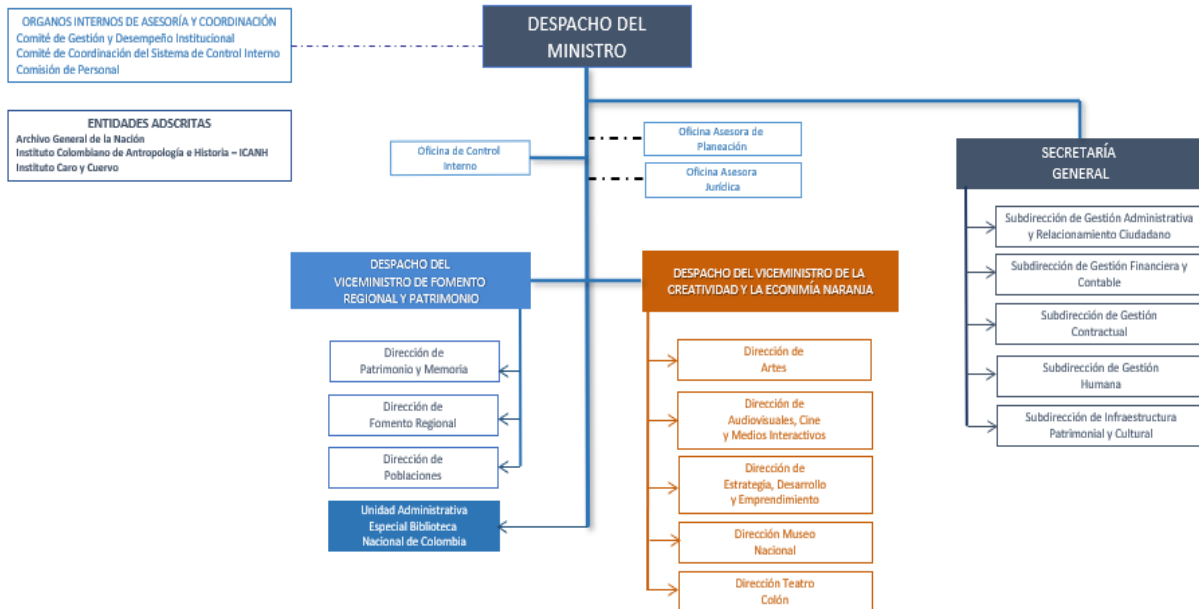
ORGANOS INTERNOS DE ASESORÍA Y COORDINACIÓN
Comité de Gestión y Desempeño Institucional
Comité de Coordinación del Sistema de Control Interno
Comisión de Personal

DESPACHO DEL MINISTRO

ENTIDADES ADSCRITAS
Archivo General de la Nación
Instituto Colombiano de Antropología e Historia – ICANH
Instituto Caro y Cuervo

Oficina Asesora de Planeación

Oficina de Control Interno

Oficina Asesora Jurídica

SECRETARÍA GENERAL

Subdirección de Gestión Administrativa y Relacionamiento Ciudadano

Subdirección de Gestión Financiera y Contable

Subdirección de Gestión Contractual

Subdirección de Gestión Humana

Subdirección de Infraestructura Patrimonial y Cultural

DESPACHO DEL VICEMINISTRO DE FOMENTO REGIONAL Y PATRIMONIO

Dirección de Patrimonio y Memoria

Dirección de Fomento Regional

Dirección de Poblaciones

Unidad Administrativa Especial Biblioteca Nacional de Colombia

DESPACHO DEL VICEMINISTRO DE LA CREATIVIDAD Y LA ECONIMÍA NARANJA

Dirección de Artes

Dirección de Audiovisuales, Cine y Medios Interactivos

Dirección de Estrategia, Desarrollo y Emprendimiento

Dirección Museo Nacional

Dirección Teatro Colón